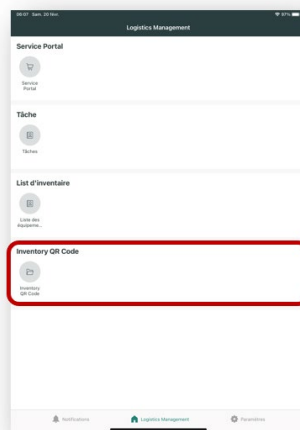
09:07 Sam. 20 Nov. 97%

Logistics Management

Service Portal

Service Portal

Tâche

Tâches

List d'inventaire

Liste des équipeme...

Inventory QR Code

Inventory QR Code

Notifications

Logistics Management

Paramètres